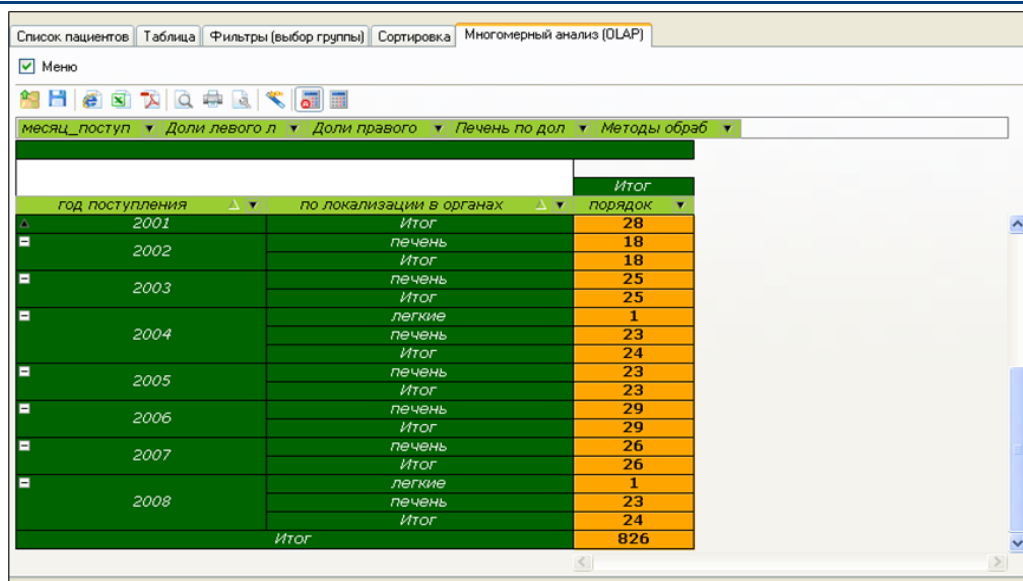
Список пациентов | Таблица | Фильтры (выбор группы) | Сортировка | Многомерный анализ (OLAP)

Меню

месяц_поступ ▼ Доли левого л ▼ Доли правого ▼ Печень по дол ▼ Методы обраб ▼

| год поступления | по локализации в органах | Итог порядок |
|---|---|---|
| 2001 | Итог | 28 |
| 2002 | печень | 18 |
| | Итог | 18 |
| 2003 | печень | 25 |
| | Итог | 25 |
| 2004 | легкие | 1 |
| | печень | 23 |
| | Итог | 24 |
| 2005 | печень | 23 |
| | Итог | 23 |
| 2006 | печень | 29 |
| | Итог | 29 |
| 2007 | печень | 26 |
| | Итог | 26 |
| 2008 | легкие | 1 |
| | печень | 23 |
| | Итог | 24 |
| Итог | | 826 |